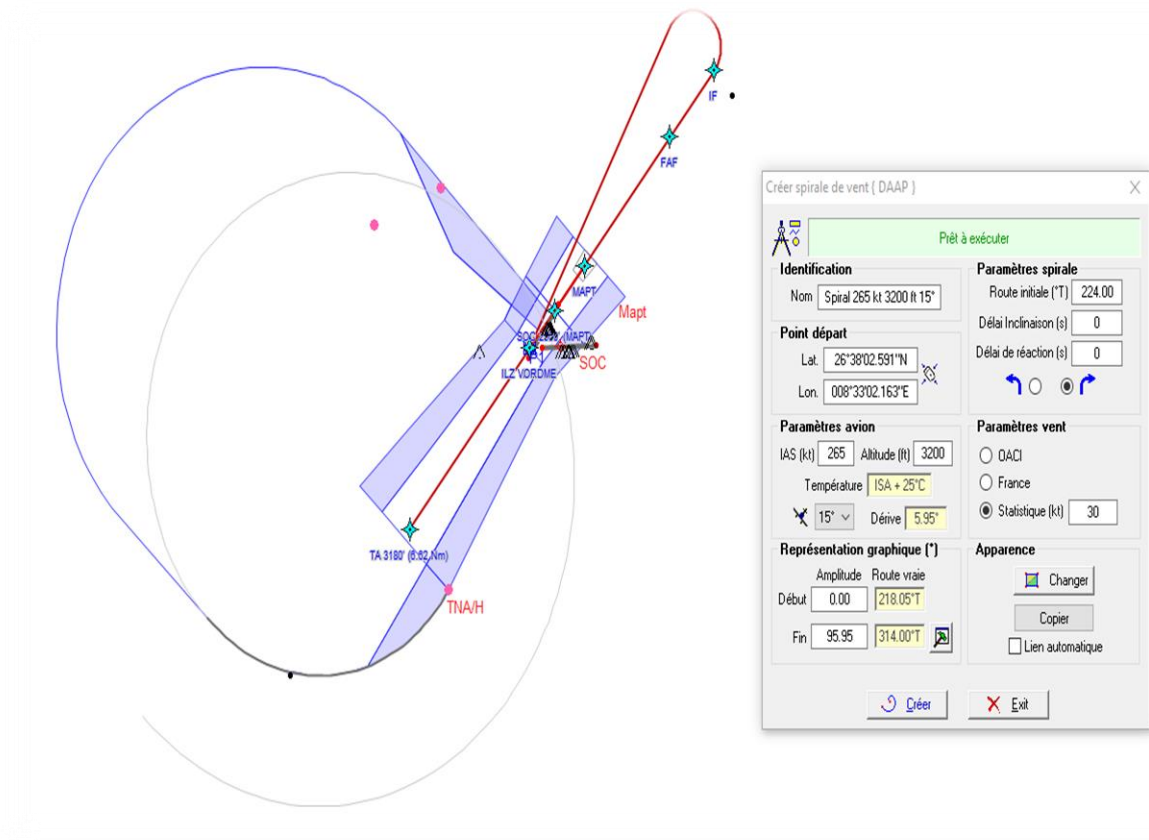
IF

FAF

MAPT

Mapt

SOC

(MAPT)

SOC

ILZ VORDME

SOC

TA 3180' (6.62 Nm)

TNA/H

Créer spirale de vent { DAAP }

X

Prêt à exécuter

Identification

Nom Spiral 265 kt 3200 ft 15°

Paramètres spirale

Route initiale (°T) 224.00

Délai Inclinaison (s) 0

Délai de réaction (s) 0

Point départ

Lat. 26°38'02.591"N

Lon. 008°33'02.163"E

Paramètres avion

IAS (kt) 265 Altitude (ft) 3200

Température ISA + 25°C

15° Dérive 5.95°

Paramètres vent

OACI

France

Statistique (kt) 30

Représentation graphique (°)

Amplitude Route vraie

Début 0.00 218.05°T

Fin 95.95 314.00°T

Apparence

Changer

Copier

Lien automatique

Créer

Exit